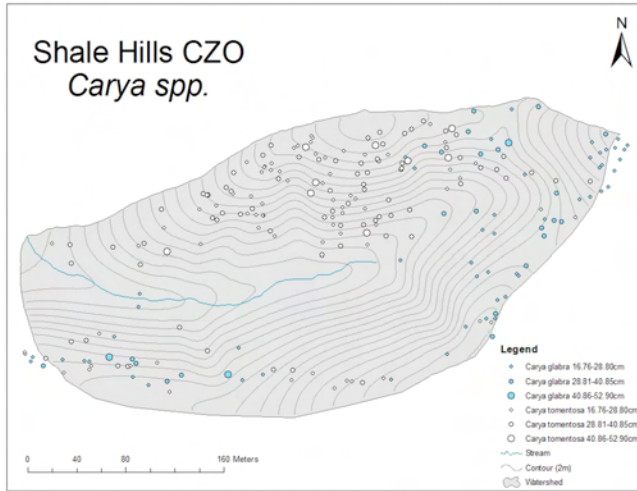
Shale Hills CZO
*Carya spp.*

N

Legend
Carya glabra 16.76-28.80cm
Carya glabra 28.81-40.85cm
Carya glabra 40.86-52.90cm
Carya tomentosa 16.76-28.80cm
Carya tomentosa 28.81-40.85cm
Carya tomentosa 40.86-52.90cm
Stream
Contour (2m)
Watershed

0 40 80 160 Meters